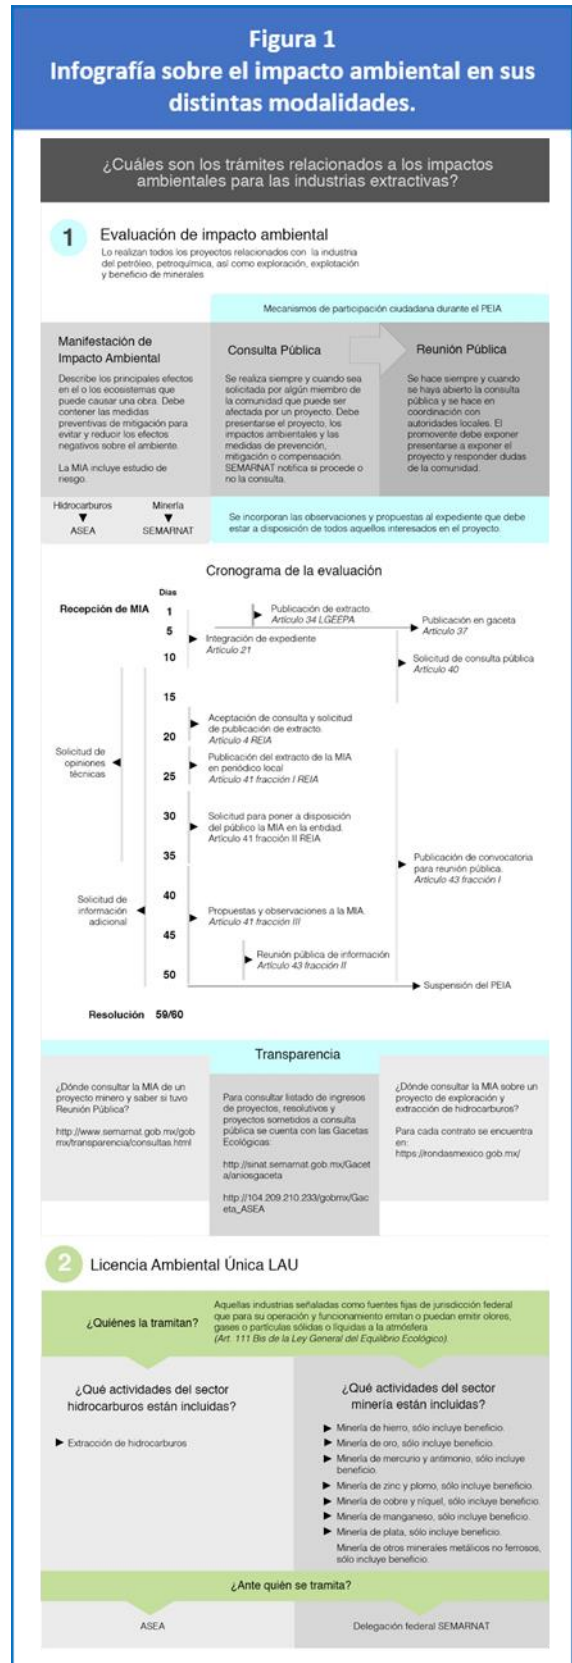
Figura 1
Infografía sobre el impacto ambiental en sus distintas modalidades.

¿Cuáles son los trámites relacionados a los impactos ambientales para las industrias extractivas?

1 Evaluación de impacto ambiental
Lo realizan todos los proyectos relacionados con la industria del petróleo, petroquímica, así como exploración, explotación y beneficio de minerales

Mecanismos de participación ciudadana durante el PEIA

Manifestación de Impacto Ambiental
Describe los principales efectos en el o los ecosistemas que puede causar una obra. Debe contener las medidas preventivas de mitigación para evitar y reducir los efectos negativos sobre el ambiente.
La MIA incluye estudio de riesgo.

Consulta Pública
Se realiza siempre y cuando sea solicitada por algún miembro de la comunidad que puede ser afectada por un proyecto. Debe presentarse el proyecto, los impactos ambientales y las medidas de prevención, mitigación o compensación. SEMARNAT notifica si procede o no la consulta.

Reunión Pública
Se hace siempre y cuando se haya abierto la consulta pública y se hace en coordinación con autoridades locales. El promovente debe exponer presentarse a exponer el proyecto y responder dudas de la comunidad.

Hidrocarburos ASEA
Minería SEMARNAT

Se incorporan las observaciones y propuestas al expediente que debe estar a disposición de todos aquellos interesados en el proyecto.

Cronograma de la evaluación

Días
Recepción de MIA 1
5
10
15
20
25
30
35
40
45
50
Resolución 59/60

Publicación de extracto Artículo 34 LGEEPA
Publicación en gaceta Artículo 37
Integración de expediente Artículo 21
Solicitud de consulta pública Artículo 40
Aceptación de consulta y solicitud de publicación de extracto. Artículo 4 REIA
Solicitud de opiniones técnicas
Publicación del extracto de la MIA en periódico local Artículo 41 fracción I REIA
Solicitud para poner a disposición del público la MIA en la entidad. Artículo 41 fracción II REIA
Publicación de convocatoria para reunión pública. Artículo 43 fracción I
Solicitud de información adicional
Propuestas y observaciones a la MIA Artículo 41 fracción III
Reunión pública de información Artículo 43 fracción II
Suspensión del PEIA

Transparencia

¿Dónde consultar la MIA de un proyecto minero y saber si tuvo Reunión Pública?
http://www.semarnat.gob.mx/gobmx/transparencia/consultas.html

Para consultar listado de ingresos de proyectos, resolutivos y proyectos sometidos a consulta pública se cuenta con las Gacetas Ecológicas:
http://sinat.semarnat.gob.mx/Gaceta/aniosgaceta
http://104.209.210.233/gobmx/Gaceta_ASEA

¿Dónde consultar la MIA sobre un proyecto de exploración y extracción de hidrocarburos?
Para cada contrato se encuentra en:
https://rondasmexico.gob.mx/

2 Licencia Ambiental Única LAU

¿Quiénes la tramitan?
Aquellas industrias señaladas como fuentes fijas de jurisdicción federal que para su operación y funcionamiento emitan o puedan emitir olores, gases o partículas sólidas o líquidas a la atmósfera
(Art. 111 Bis de la Ley General del Equilibrio Ecológico)

¿Qué actividades del sector hidrocarburos están incluidas?
Extracción de hidrocarburos

¿Qué actividades del sector minería están incluidas?
Minería de hierro, sólo incluye beneficio.
Minería de oro, sólo incluye beneficio.
Minería de mercurio y antimonio, sólo incluye beneficio.
Minería de zinc y plomo, sólo incluye beneficio.
Minería de cobre y níquel, sólo incluye beneficio.
Minería de manganeso, sólo incluye beneficio.
Minería de plata, sólo incluye beneficio.
Minería de otros minerales metálicos no ferrosos, sólo incluye beneficio.

¿Ante quién se tramita?
ASEA
Delegación federal SEMARNAT